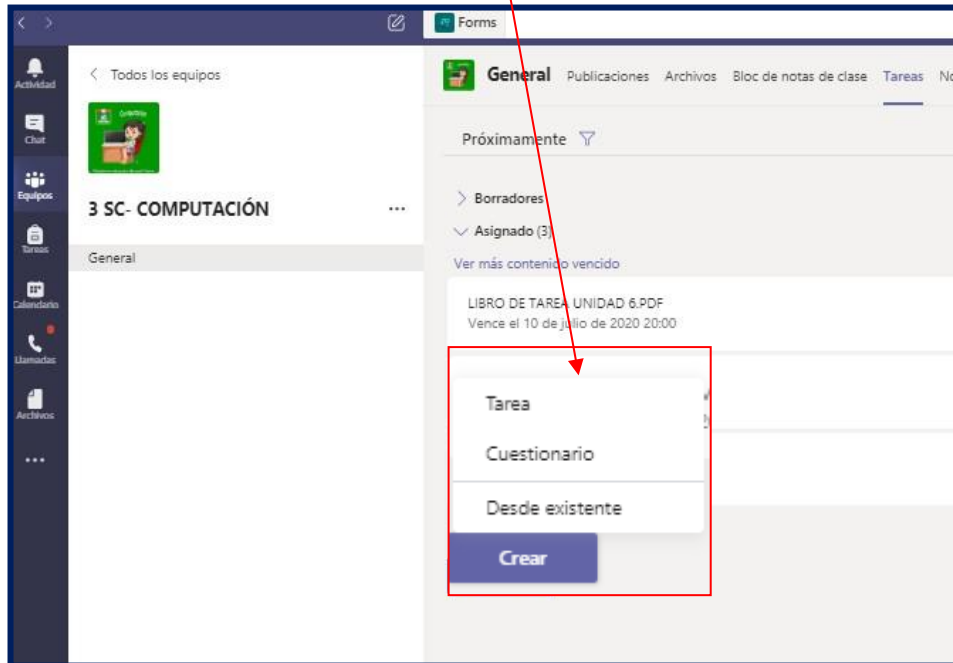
Forms

Actividad
Chat
Equipos
Tareas
Calendario
Llamadas
Archivos
...

Todos los equipos

3 SC- COMPUTACIÓN ...

General

General Publicaciones Archivos Bloc de notas de clase Tareas No

Próximamente

Borradores

Asignado (3)

Ver más contenido vencido

LIBRO DE TAREA UNIDAD 6.PDF
Vence el 10 de julio de 2020 20:00

Tarea

Cuestionario

Desde existente

Crear